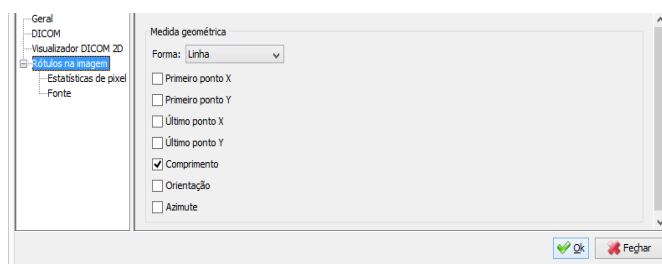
Geral
DICOM
Visualizador DICOM 2D
Rótulos na imagem
Estatísticas de pixel
Fonte

Medida geométrica
Forma: Linha
Primeiro ponto X
Primeiro ponto Y
Último ponto X
Último ponto Y
Comprimento
Orientação
Azimute

Ok
Fechar